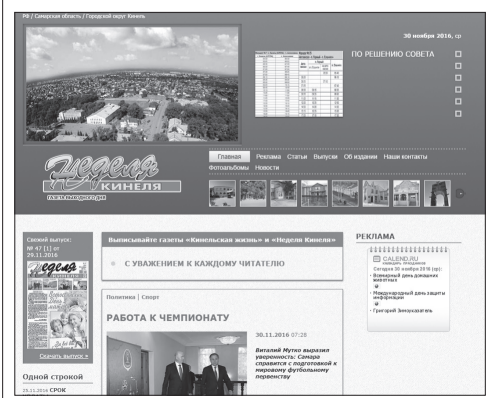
РФ / Самарская область / Городской округ Кинель

30 ноября 2016, ср

ПО РЕШЕНИЮ СОВЕТА

Неделя
КИНЕЛЯ

Главная Реклама Статьи Выпуски Об издании Наши контакты
Фотоальбомы Новости

Свежий выпуск:
№ 47 [1] от 29.11.2016

Скачать выпуск »

Одной строкой

29.11.2016 СРОК

Выписывайте газеты «Кинельская жизнь» и «Недели Кинеля»

С УВАЖЕНИЕМ К КАЖДОМУ ЧИТАТЕЛЮ

Политика | Спорт

РАБОТА К ЧЕМПИОНАТУ

30.11.2016 07:28

Виталий Мутко выразил уверенность: Самара справится с подготовкой к мировому футбольному первенству

РЕКЛАМА

CALEND.RU
календарь событий
Сегодня 30 ноября 2016 (ср):
• Всемирный день домашних животных
• Международный день защиты информации
• Григорий Зимоуказатель